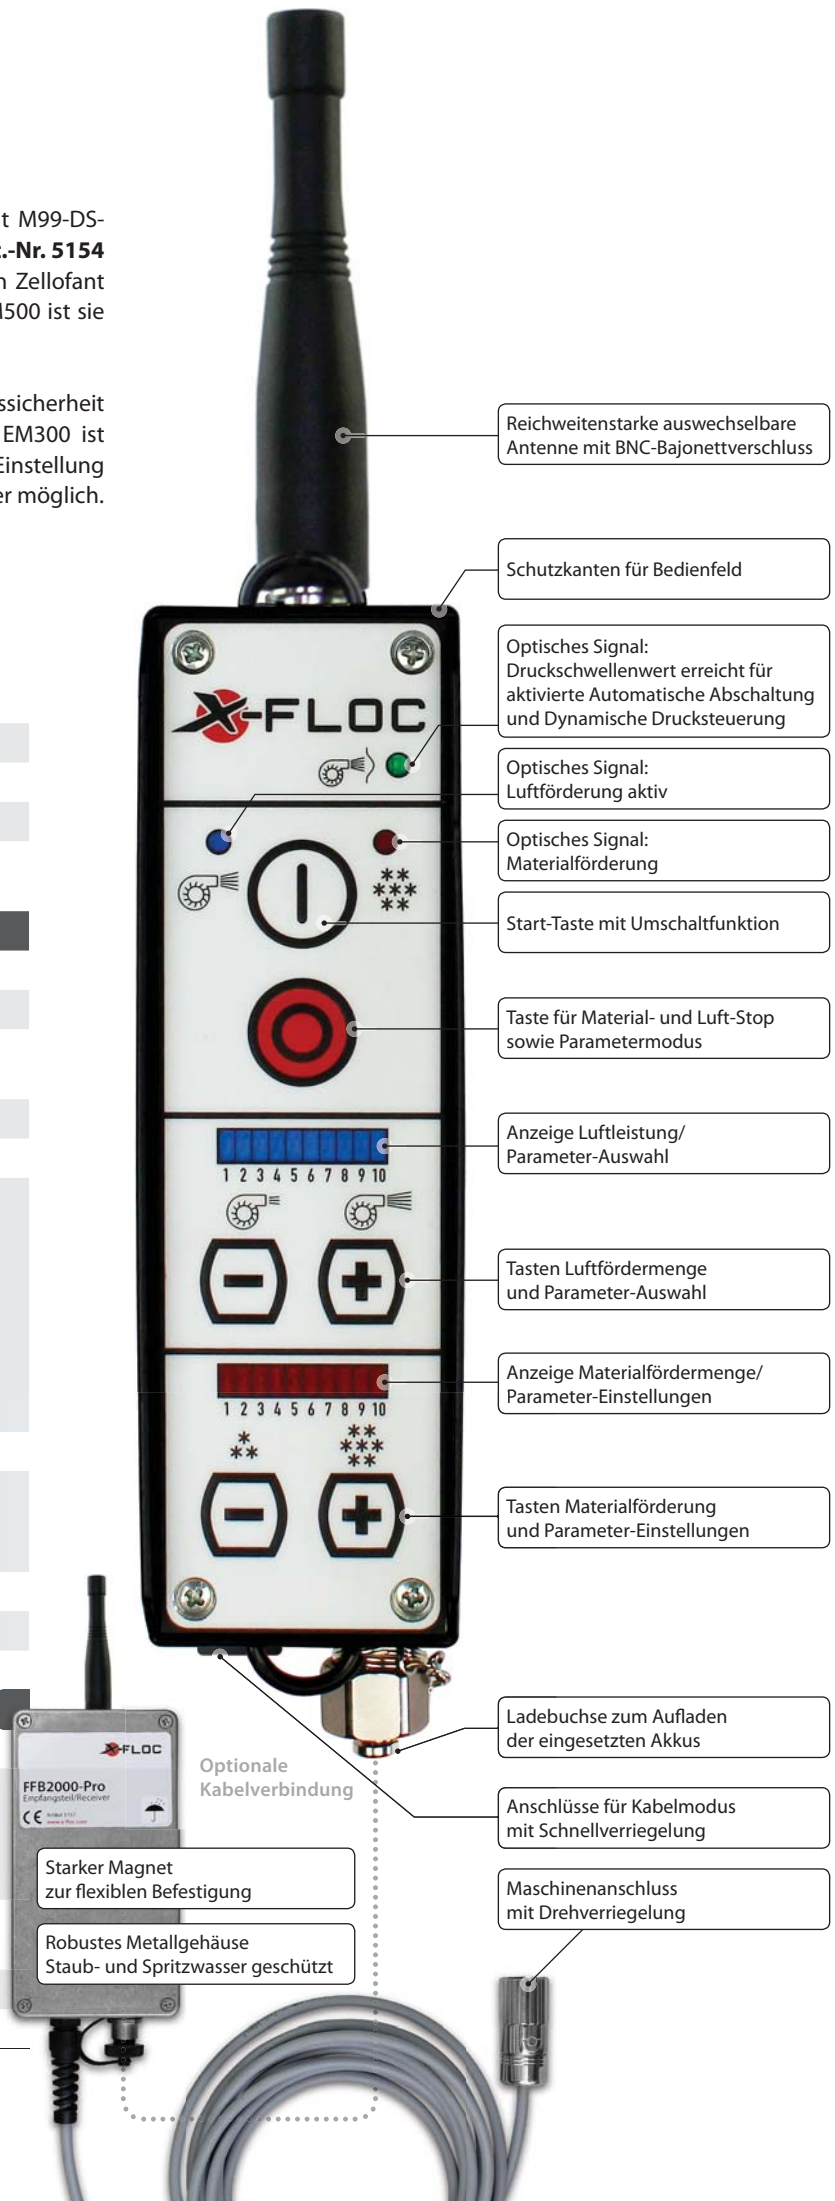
t M99-DS-
.-Nr. 5154
n Zellofant
1500 ist sie

ssicherheit
EM300 ist
Einstellung
er möglich.

Reichweitenstarke auswechselbare Antenne mit BNC-Bajonettverschluss

Schutzkanten für Bedienfeld

Optisches Signal: Druckschwellenwert erreicht für aktivierte Automatische Abschaltung und Dynamische Drucksteuerung

X-FLOC

Optisches Signal: Luftförderung aktiv

Optisches Signal: Materialförderung

Start-Taste mit Umschaltfunktion

Taste für Material- und Luft-Stop sowie Parametermodus

1 2 3 4 5 6 7 8 9 10

Anzeige Luftleistung/ Parameter-Auswahl

Tasten Luftfördermenge und Parameter-Auswahl

1 2 3 4 5 6 7 8 9 10

Anzeige Materialfördermenge/ Parameter-Einstellungen

Tasten Materialförderung und Parameter-Einstellungen

X-FLOC
FFB2000-Pro
Empfangsteil/Receiver

Optionale Kabelverbindung

Ladebuchse zum Aufladen der eingesetzten Akkus

Anschlüsse für Kabelmodus mit Schnellverriegelung

Starker Magnet zur flexiblen Befestigung

Maschinenanschluss mit Drehverriegelung

Robustes Metallgehäuse Staub- und Spritzwasser geschützt